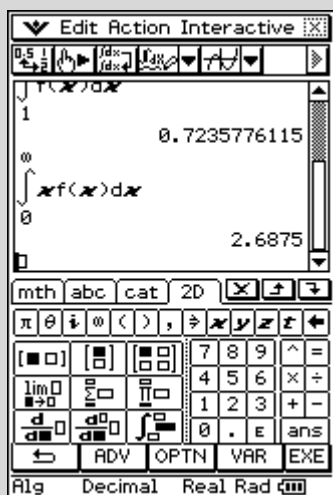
Edit Action Interactive

$\int f(x)dx$
1
0.7235776115
∞
$\int x f(x)dx$
0
2.6875

mth abc cat 2D

π θ i ∞ ( ) , ⇒ x y z t ←

7 8 9 ^ =
4 5 6 × ÷
1 2 3 + −
0 . E ans

ADV OPTN VAR EXE

Alg Decimal Real Rad